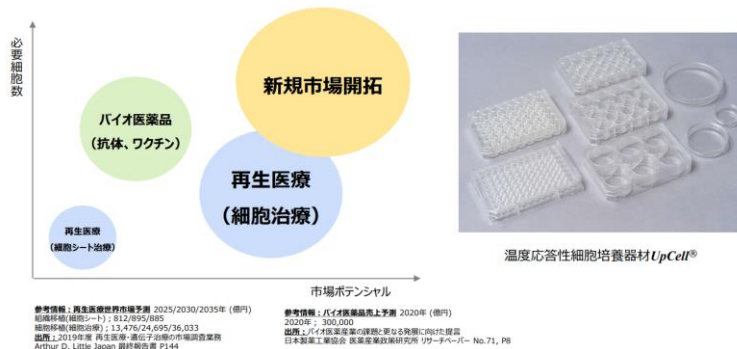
必要細胞数

新規市場開拓

バイオ医薬品
（抗体、ワクチン）

再生医療
（細胞治療）

再生医療
（細胞シート治療）

市場ポテンシャル

温度応答性細胞培養器材UpCell®

参考情報：再生医療世界市場予測 2025/2030/2035年（億円）
組織移植（細胞シート）；812/895/885
細胞移植（細胞治療）；13,476/24,695/36,033
出所：2019年度 再生医療・遺伝子治療の市場調査業務
Arthur D. Little Japan 最終報告書 P144

参考情報：バイオ医薬品売上予測 2020年（億円）
2020年； 300,000
出所：バイオ医薬産業の課題と更なる発展に向けた提言
日本製薬工業協会 医薬産業政策研究所 リサーチペーパー No.71, P8